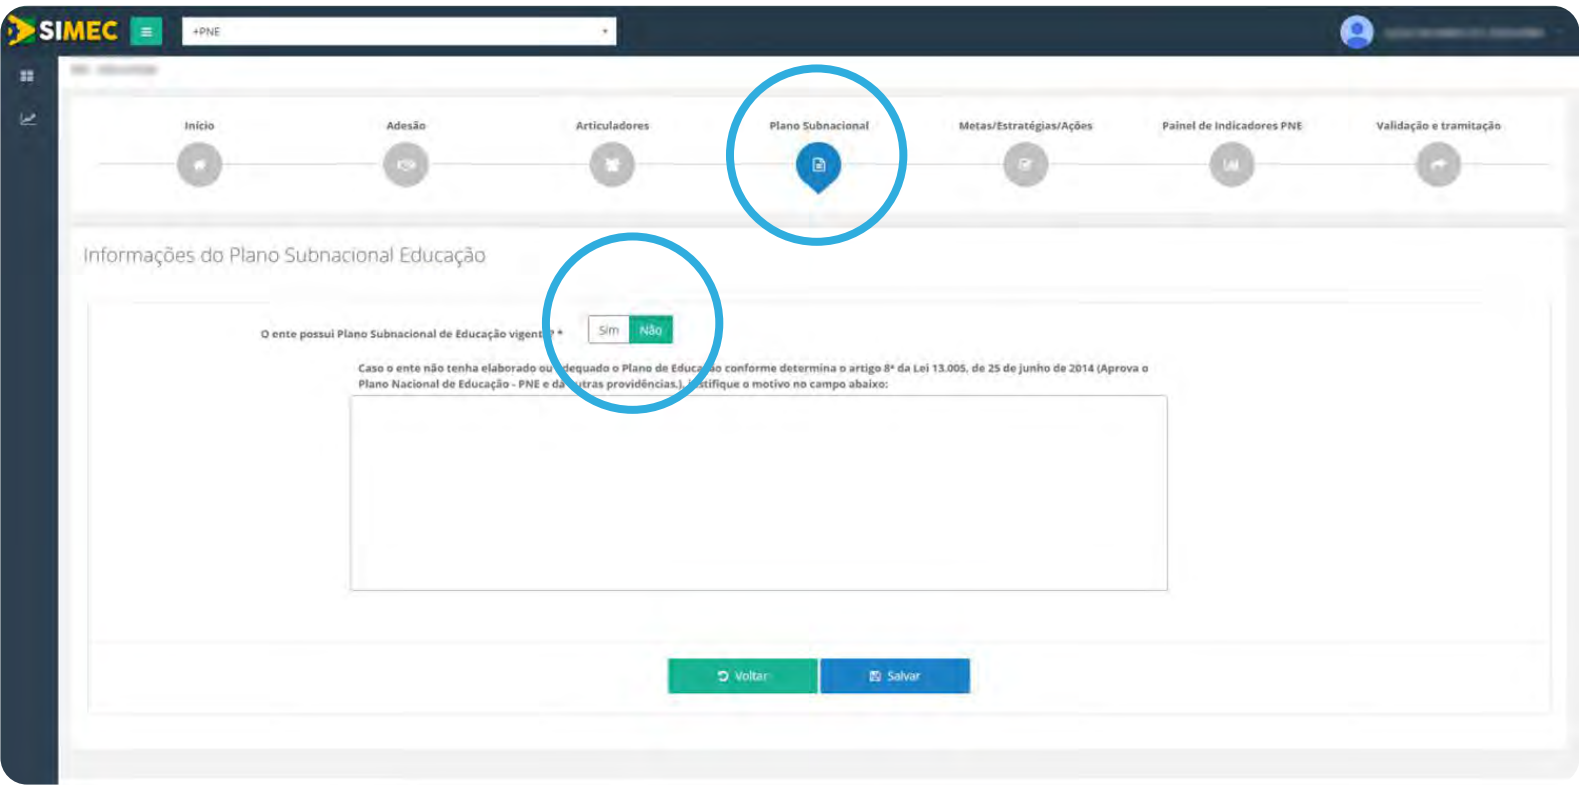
SIMEC

+PNE

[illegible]

Início

Adesão

Articuladores

Plano Subnacional

Metas/Estratégias/Ações

Painel de Indicadores PNE

Validação e tramitação

Informações do Plano Subnacional Educação

O ente possui Plano Subnacional de Educação vigent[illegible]? *

Sim Não

Caso o ente não tenha elaborado ou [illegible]dequado o Plano de Educa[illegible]o conforme determina o artigo 8º da Lei 13.005, de 25 de junho de 2014 (Aprova o Plano Nacional de Educação - PNE e da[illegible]utras providências.), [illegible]stifique o motivo no campo abaixo:

Voltar

Salvar